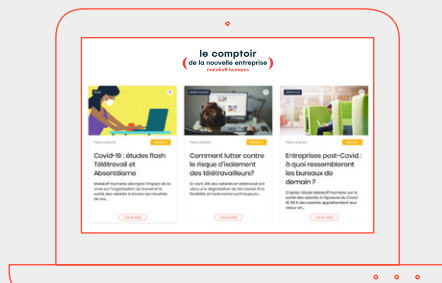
le comptoir
de la nouvelle entreprise
malakoff humanis

Covid-19 : études flash Télétravail et Absentéisme

Malakoff Humanis décrypte l'impact de la crise sur l'organisation du travail et la santé des salariés à travers les résultats de ses...

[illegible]

Comment lutter contre le risque d'isolement des télétravailleurs?

En avril, 61% des salariés en télétravail ont vécu une dégradation du lien social. Et la flexibilité et l'autonomie cèdent la place...

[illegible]

Entreprises post-Covid : à quoi ressembleront les bureaux de demain ?

D'après l'étude Malakoff Humanis sur la santé des salariés à l'épreuve du Covid-19, 56 % des salariés appréhendent leur retour en...

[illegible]